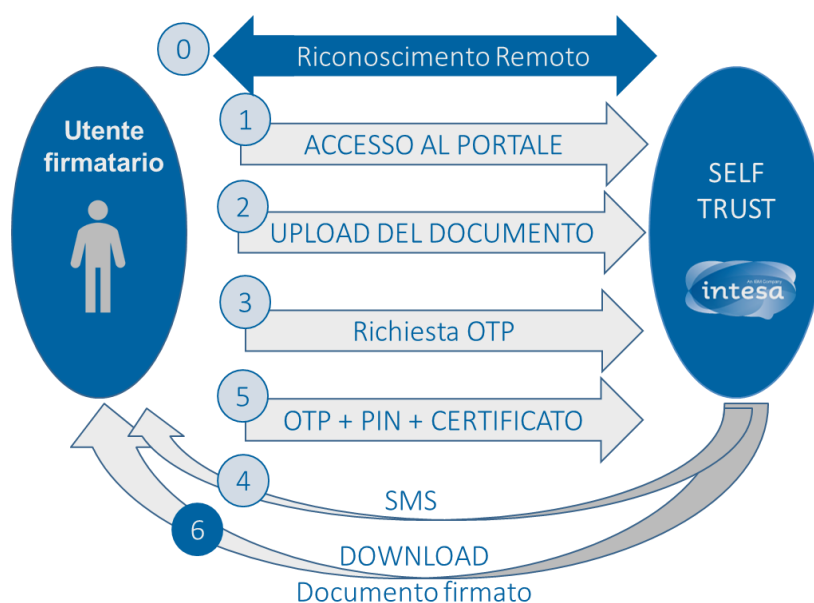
0 Riconoscimento Remoto

Utente firmatario

1 ACCESSO AL PORTALE

2 UPLOAD DEL DOCUMENTO

3 Richiesta OTP

5 OTP + PIN + CERTIFICATO

SELF TRUST

an IBM Company
intesa

4 SMS

6 DOWNLOAD Documento firmato